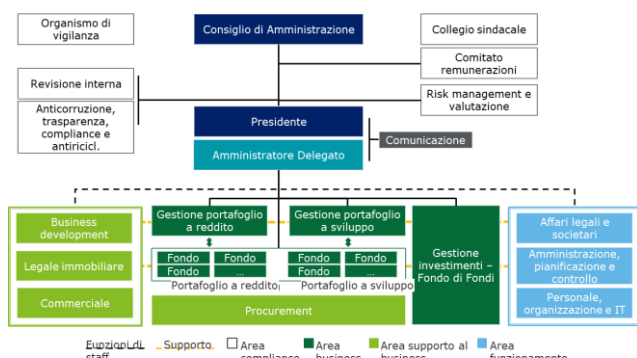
Organismo di vigilanza

Consiglio di Amministrazione

Collegio sindacale

Comitato remunerazioni

Revisione interna

Anticorruzione, trasparenza, compliance e antiricicl.

Risk management e valutazione

Presidente

Amministratore Delegato

Comunicazione

Business development

Legale immobiliare

Commerciale

Gestione portafoglio a reddito

Fondo

Fondo

Fondo

...

Portafoglio a reddito

Gestione portafoglio a sviluppo

Fondo

Fondo

Fondo

...

Portafoglio a sviluppo

Gestione investimenti – Fondo di Fondi

Procurement

Affari legali e societari

Amministrazione, pianificazione e controllo

Personale, organizzazione e IT

Funzioni di staff

Supporto

Area compliance

Area business

Area supporto al business

Area funzionamento